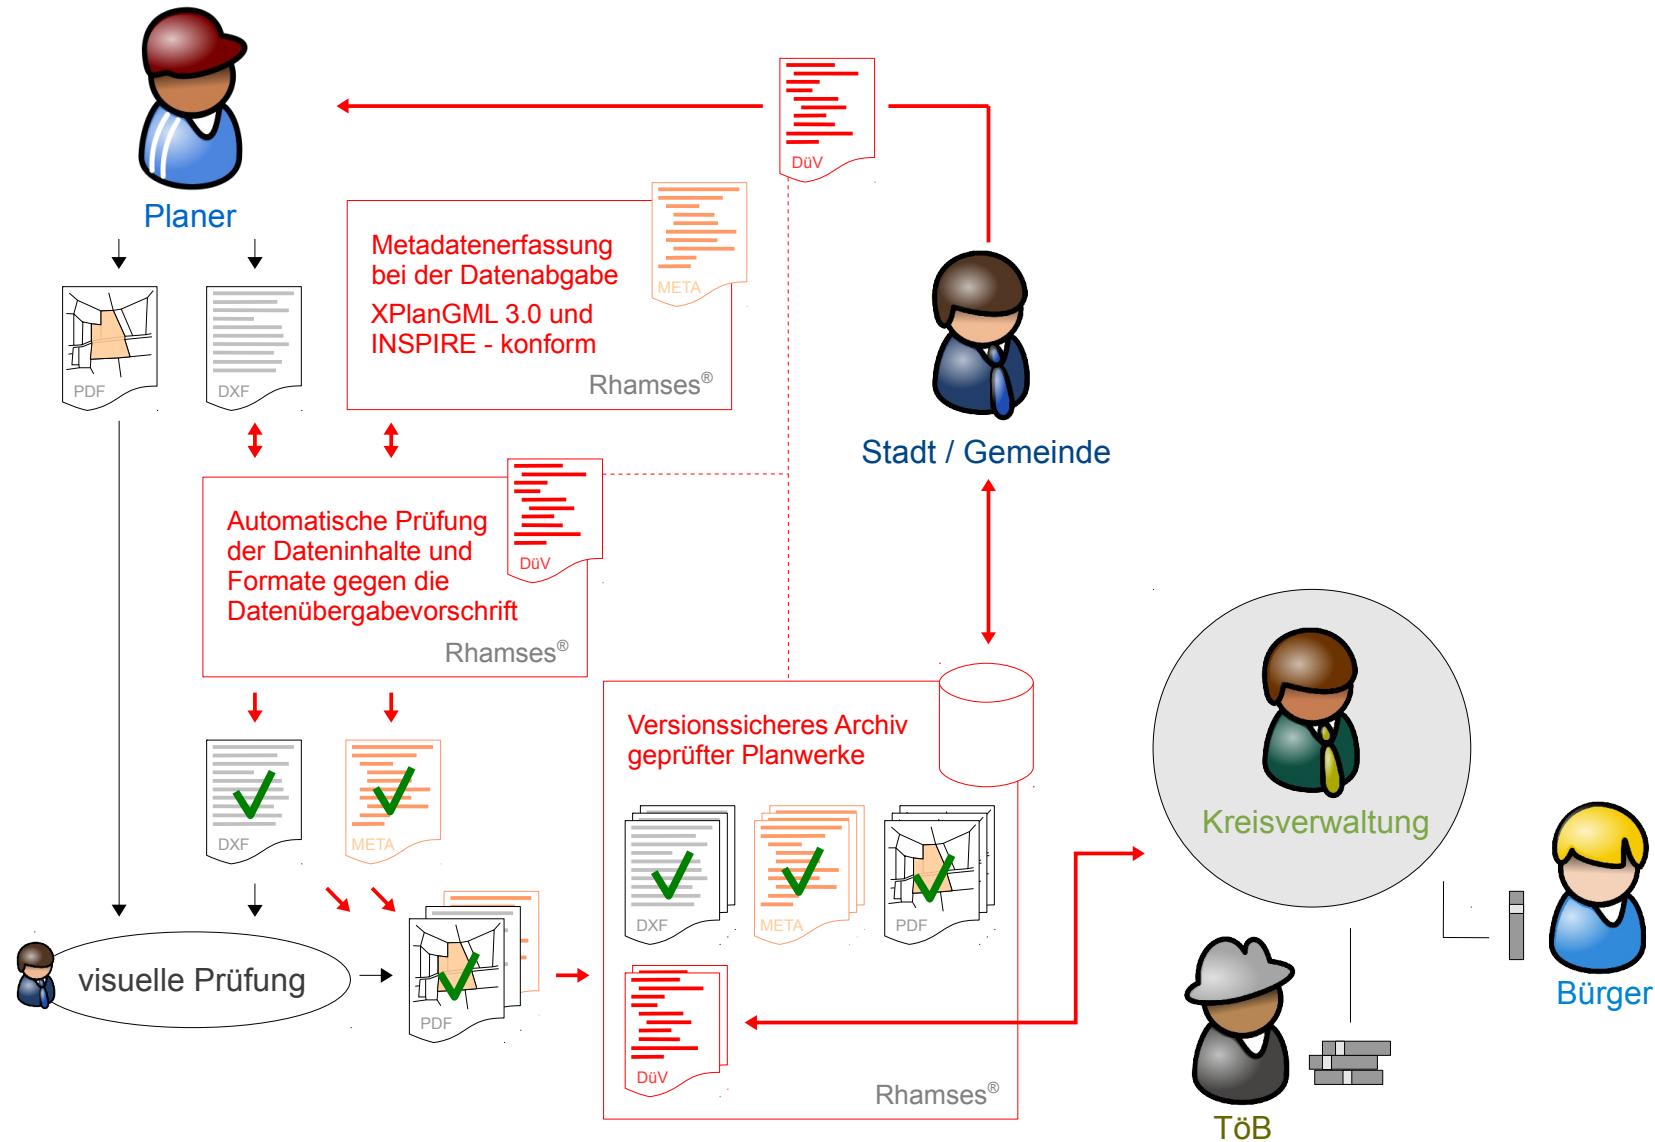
Planer

DüV

PDF

DXF

Metadatenerfassung bei der Datenabgabe
XPlanGML 3.0 und INSPIRE - konform
Rhamses®

META

Stadt / Gemeinde

Automatische Prüfung der Dateninhalte und Formate gegen die Datenübergabevorschrift
Rhamses®

DüV

DXF

META

Versionssicheres Archiv geprüfter Planwerke

DXF

META

PDF

Kreisverwaltung

visuelle Prüfung

PDF

DüV

Rhamses®

Bürger

TöB